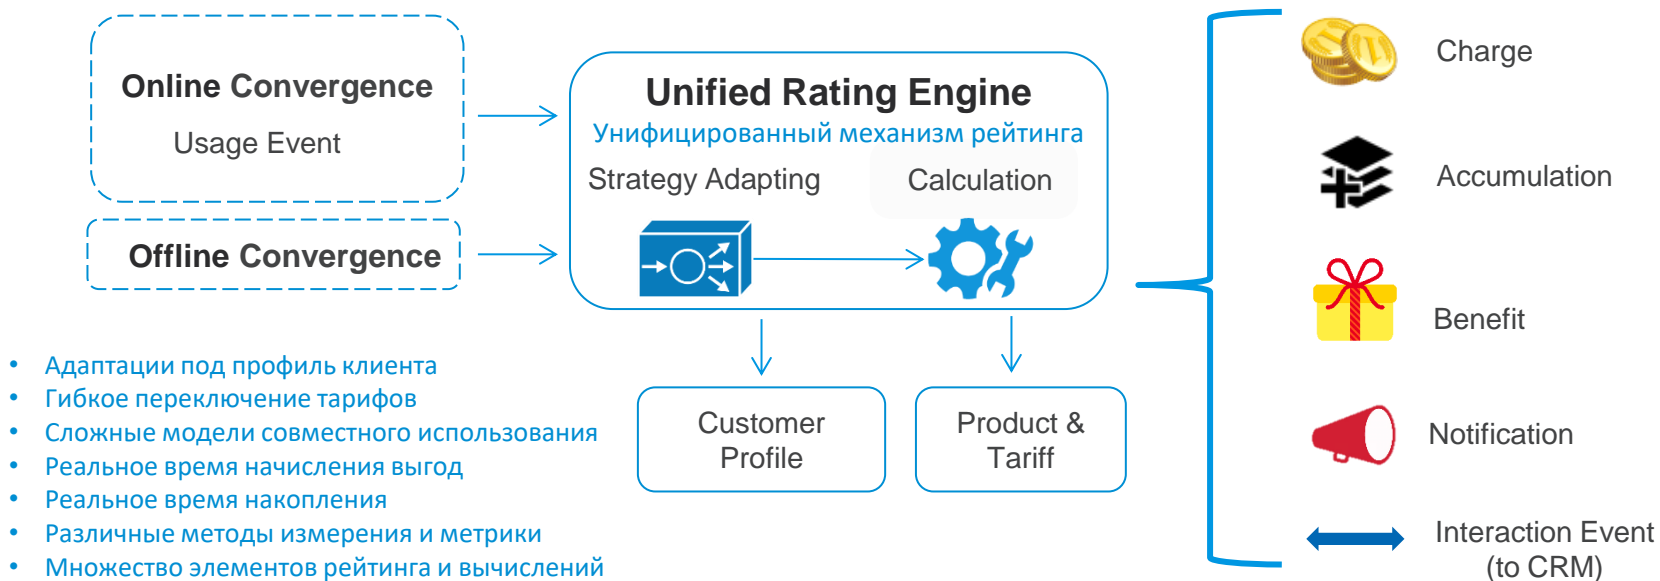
Online Convergence

Usage Event

Offline Convergence

Unified Rating Engine

Унифицированный механизм рейтинга

Strategy Adapting

Calculation

Customer Profile

Product & Tariff

Charge

Accumulation

Benefit

Notification

Interaction Event (to CRM)

- Адаптации под профиль клиента
- Гибкое переключение тарифов
- Сложные модели совместного использования
- Реальное время начисления выгод
- Реальное время накопления
- Различные методы измерения и метрики
- Множество элементов рейтинга и вычислений